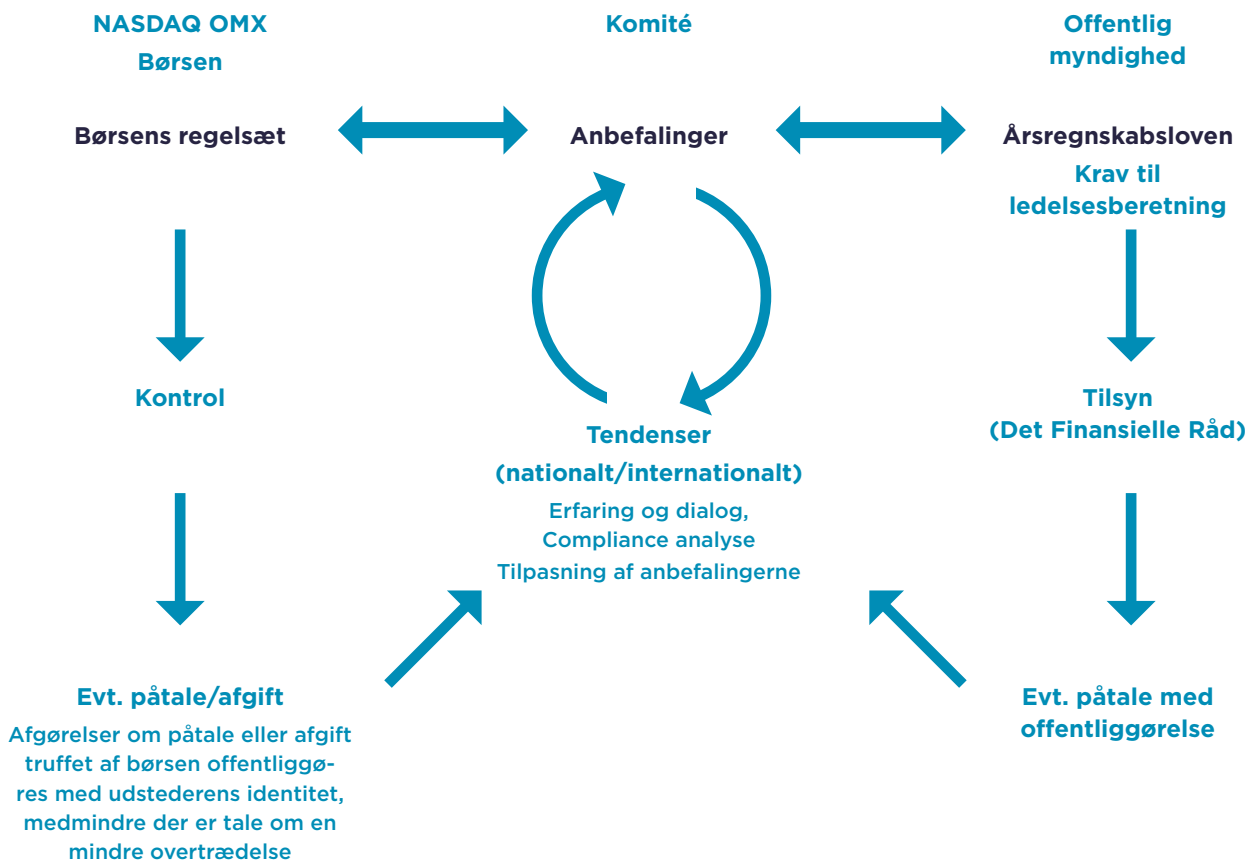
NASDAQ OMX
Børsen

Komité

Offentlig myndighed

Børsens regelsæt

Anbefalinger

Årsregnskabsloven
Krav til ledelsesberetning

Kontrol

Tendenser (nationalt/internationalt)
Erfaring og dialog, Compliance analyse Tilpasning af anbefalingerne

Tilsyn (Det Finansielle Råd)

Evt. påtale/afgift
Afgørelser om påtale eller afgift truffet af børsen offentliggøres med udstederens identitet, medmindre der er tale om en mindre overtrædelse

Evt. påtale med offentliggørelse